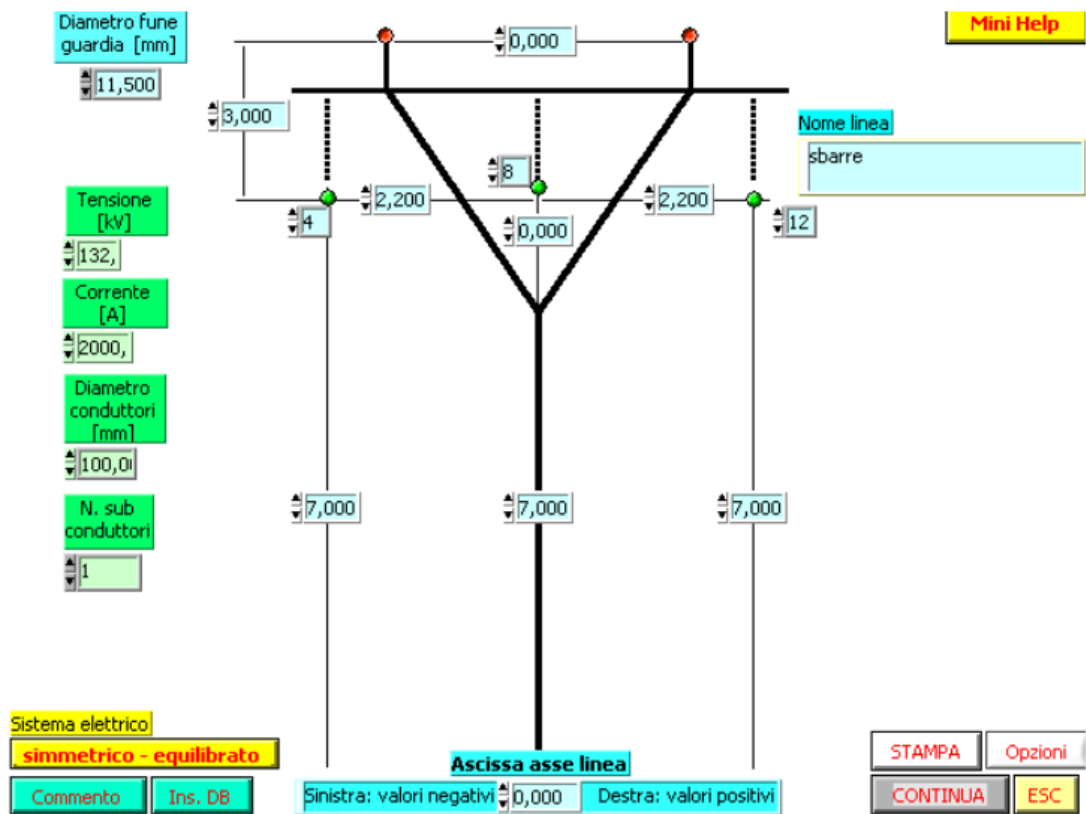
Diametro fune guardia [mm]

11,500

0,000

Mini Help

3,000

Nome linea

sbarre

8

Tensione [kV]

2,200

2,200

4

0,000

12

132,

Corrente [A]

2000,

Diametro conduttori [mm]

100,00

N. sub conduttori

7,000

7,000

7,000

1

Sistema elettrico

simmetrico - equilibrato

Commento

Ins. DB

Ascissa asse linea

Sinistra: valori negativi

0,000

Destra: valori positivi

STAMPA

Opzioni

CONTINUA

ESC